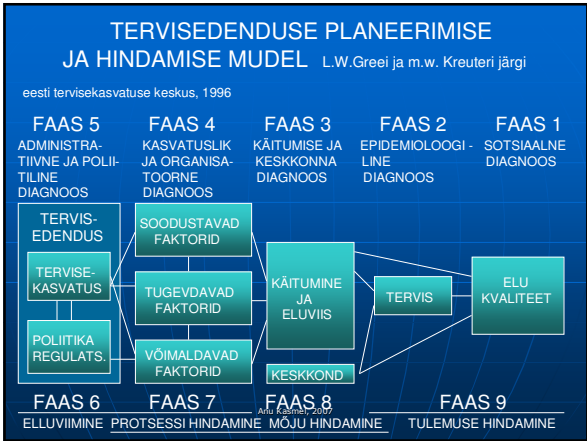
TERVISEDENDUSE PLANEERIMISE JA HINDAMISE MUDEL L.W.Greei ja m.w. Kreuteri järgi

eesti tervisekasvatuse keskus, 1996

FAAS 5
ADMINISTRATIIVNE JA POLIITILINE DIAGNOOS

FAAS 4
KASVATUSLIK JA ORGANISATOORNE DIAGNOOS

FAAS 3
KÄITUMISE JA KESKKONNA DIAGNOOS

FAAS 2
EPIDEMIOLOOGILINE DIAGNOOS

FAAS 1
SOTSIAALNE DIAGNOOS

TERVISEDENDUS

TERVISEKASVATUS

POLIITIKA REGULATS.

SOODUSTAVAD FAKTORID

TUGEVDAVAD FAKTORID

VÕIMALDAVAD FAKTORID

KÄITUMINE JA ELUVIIS

KESKKOND

TERVIS

ELU KVALITEET

FAAS 6
ELLUVIIMINE

FAAS 7
PROTSESSI HINDAMINE

FAAS 8
MÕJU HINDAMINE

FAAS 9
TULEMUSE HINDAMINE

Anu Kasmel, 2007